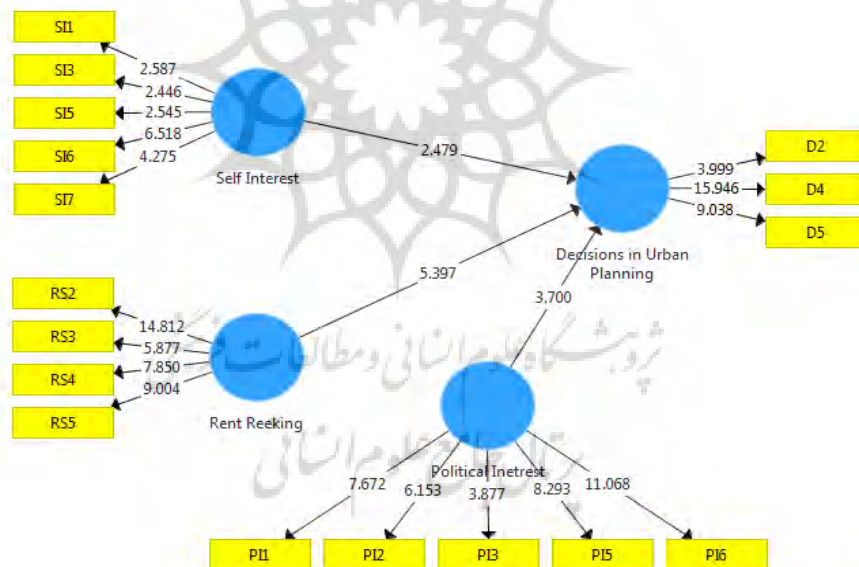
SI1

SI3

SI5

SI6

SI7

2.587
2.446
2.545
6.518
4.275

Self Interest

2.479

Decisions in Urban Planning

3.999
15.946
9.038

D2

D4

D5

5.397

3.700

RS2

RS3

RS4

RS5

14.812
5.877
7.850
9.004

Rent Reeking

Political Inetrest

7.672
6.153
3.877
8.293
11.068

PI1

PI2

PI3

PI5

PI6

پژوهشگاه علوم انسانی و مطالعات فرهنگی
پرتال جامع علوم انسانی